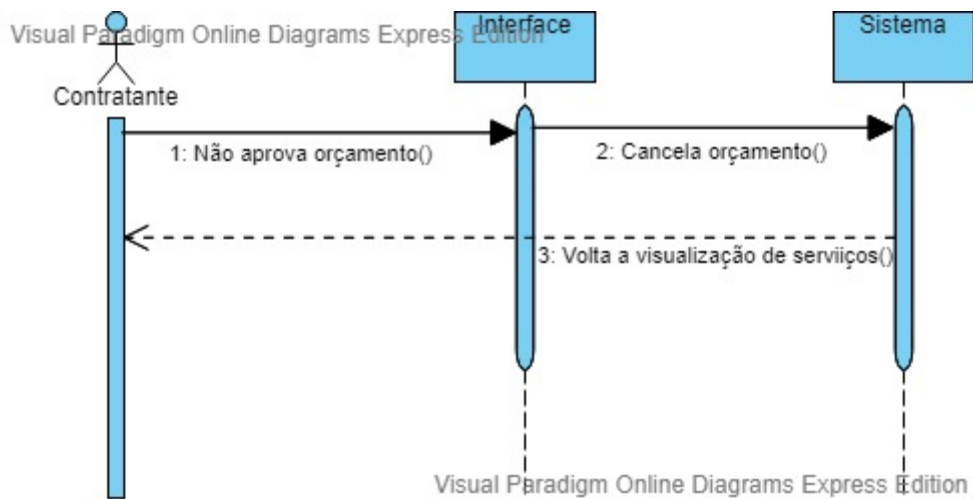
Visual Paradigm Online Diagrams Express Edition

Contratante

Interface

Sistema

1: Não aprova orçamento()

2: Cancela orçamento()

3: Volta a visualização de serviiços()

Visual Paradigm Online Diagrams Express Edition